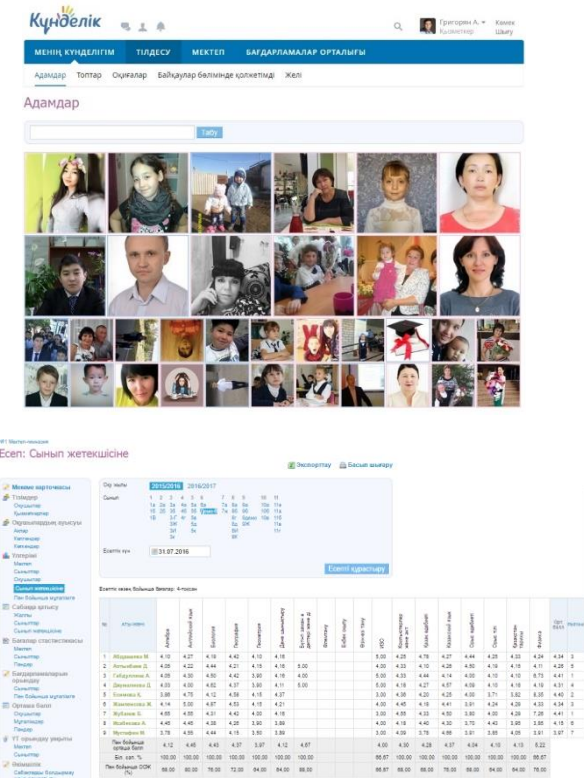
Күнделік

Григорян А. Қызметкер

Кемек Шығу

МЕНІҢ КҮНДЕЛІГІМ ТІЛДЕСУ МЕКТЕП БАҒДАРЛАМАЛАР ОРТАЛЫҒЫ

Адамдар Топтар Оқиғалар Байқаулар бөлімінде қолжетімді Желі

Адамдар

Табу

Есеп: Сынып жетекшісіне

Экспорттау Басып шығару

Мектеп карточкасы
Тізімдер
Оқушылар
Қызметкерлер
Оқушылардың қозғалысы
Алғыс
Кеткендер
Келгендер
Топтар
Мектеп
Сыныптар
Оқушылар
Сынып жетекшісі
Пән бойынша мұғалімге
Сабаққа қатысу
Жалпы
Сыныптар
Сынып жетекшісі
Бағалар статистикасы
Мектеп
Сыныптар
Оқушылар
Бағдарламаларын орындау
Сыныптар
Пән бойынша мұғалімге
Орташа балл
Оқушылар
Мұғалімдер
Пәндер
ҰТ сұрақтар жауабы
Мектеп
Сыныптар
Фильмтер

Оқу жылы 2015/2016 2016/2017

Сынып

Есепті күн 31.07.2016

Есепті құрастыру

Есептік кезең бойынша бағалар: 4-тоқсан

| № | Аты-жөні |
|---|---|
| 1 | Абдыкалова М. |
| 2 | Алтынбаева Д. |
| 3 | Габдуллина А. |
| 4 | Джумалиева Д. |
| 5 | Есенова Б. |
| 6 | Жанпеисова М. |
| 7 | Жубаева К. |
| 8 | Исабаева А. |
| 9 | Мустафин М. |
| | Пән бойынша орташа балл |
| | Біл. сап. % |
| | Пән бойынша ОЖК (%) |